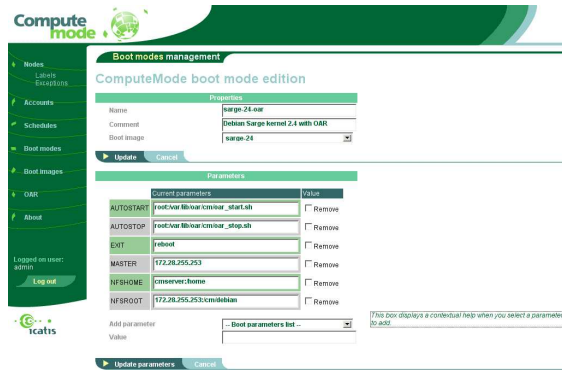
Compute mode

Nodes
Labels
Exceptions

Accounts

Schedules

Boot modes

Boot images

OAR

About

Logged on user: admin

Log out

icatis

Boot modes management

ComputeMode boot mode edition

Properties

Name sarge-24-oar

Comment Debian Sarge kernel 2.4 with OAR

Boot image sarge-24

Update Cancel

Parameters

| | Current parameters | Value |
|---|---|---|
| AUTOSTART | root:/var/lib/oar/cm/oar_start.sh | Remove |
| AUTOSTOP | root:/var/lib/oar/cm/oar_stop.sh | Remove |
| EXIT | reboot | Remove |
| MASTER | 172.28.255.253 | Remove |
| NFSHOME | cmserver:/home | Remove |
| NFSROOT | 172.28.255.253:/cm/debian | Remove |

Add parameter -- Boot parameters list --

Value

This box displays a contextual help when you select a paramete to add.

Update parameters Cancel